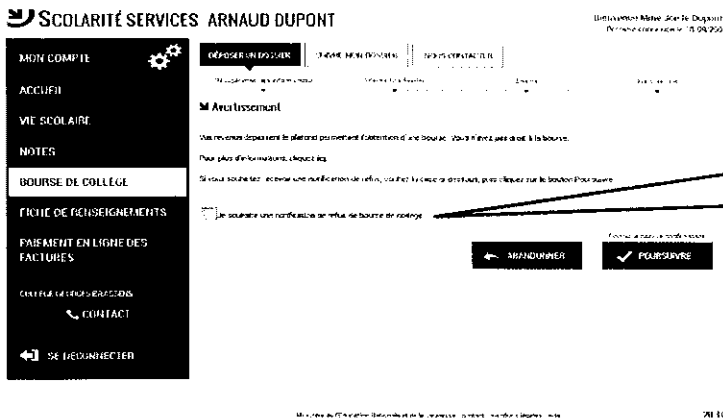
SCOLARITÉ SERVICES ARNAUD DUPONT

Bienvenue Marie-Joëlle Dupont
Dernière connexion le 18/09/20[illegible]

MON COMPTE

ACCUEIL

VIE SCOLAIRE

NOTES

BOURSE DE COLLÈGE

FICHE DE RENSEIGNEMENTS

PAIEMENT EN LIGNE DES FACTURES

COLLÈGE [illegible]

CONTACT

SE DÉCONNECTER

DÉPOSER UN DOSSIER | SUIVRE MON DOSSIER | NOUS CONTACTER

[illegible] | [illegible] | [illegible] | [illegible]

Avertissement

Vos revenus dépassent le plafond permettant l'obtention d'une bourse. Vous n'avez pas droit à la bourse.

Pour plus d'informations, cliquez ici.

Si vous souhaitez recevoir une notification de refus, veuillez la cocher ci-dessous, puis cliquer sur le bouton Poursuivre.

Je souhaite une notification de refus de bourse de collège

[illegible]

ABANDONNER

POURSUIVRE

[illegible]

20 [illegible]